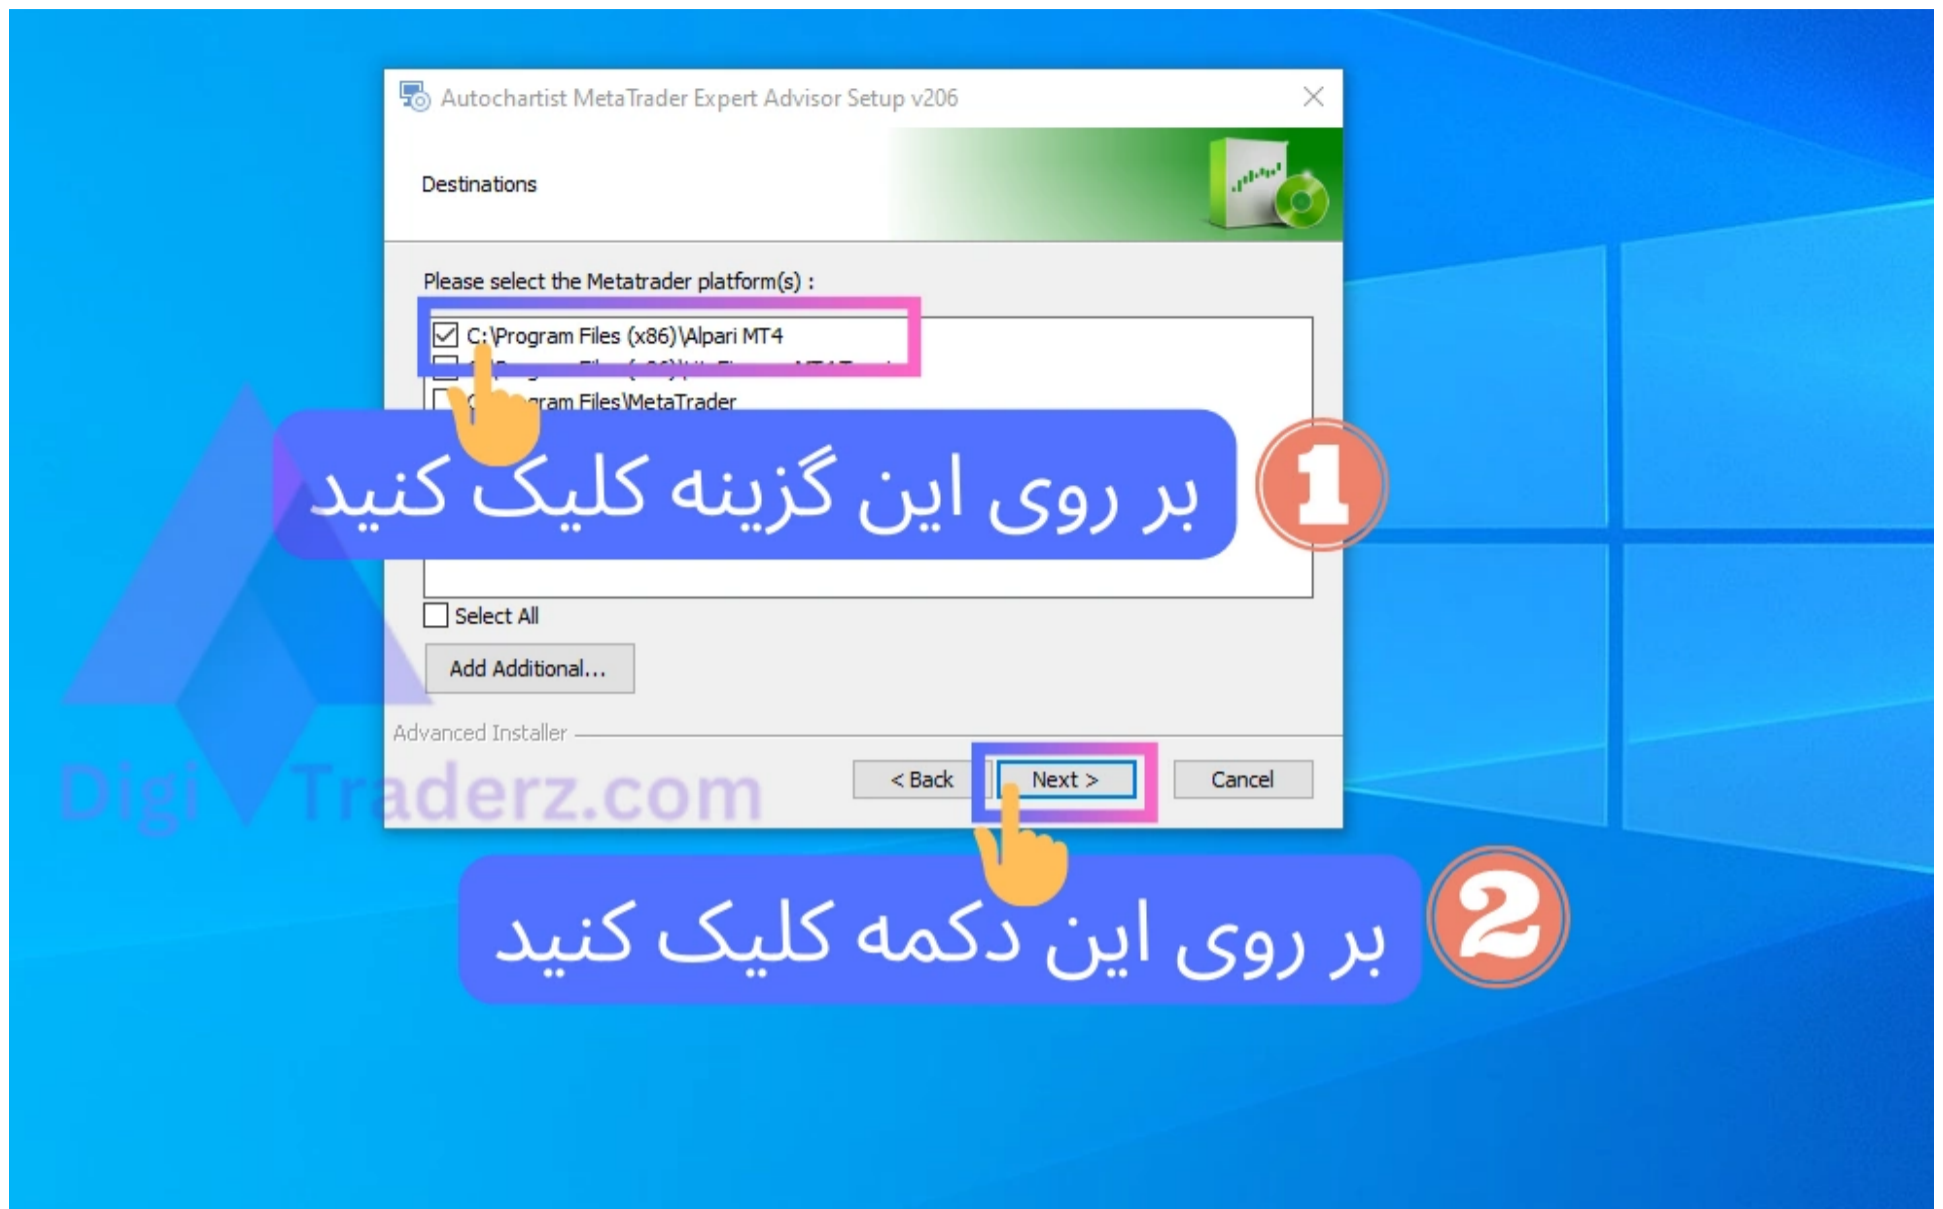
Autochartist MetaTrader Expert Advisor Setup v206

Destinations

Please select the Metatrader platform(s) :

C:\Program Files (x86)\Alpari MT4

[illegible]

C:\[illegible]ram Files\MetaTrader

بر روی این گزینه کلیک کنید

1

Select All

Add Additional...

Advanced Installer

< Back

Next >

Cancel

DigiTraderz.com

بر روی این دکمه کلیک کنید

2